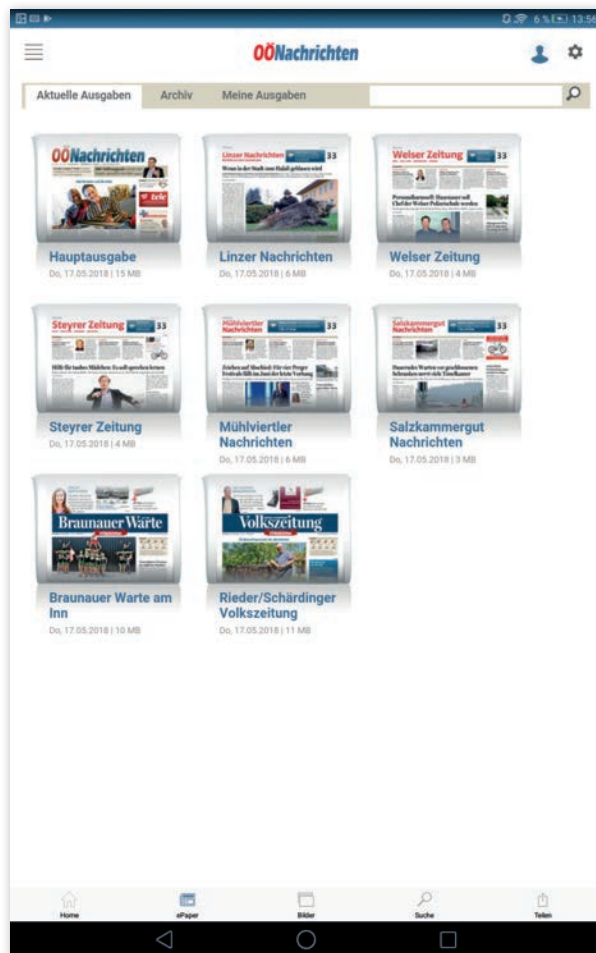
6 % 13:56

OÖNachrichten

Aktuelle Ausgaben | Archiv | Meine Ausgaben

OÖNachrichten

Hauptausgabe
Do, 17.05.2018 | 15 MB

Linzer Nachrichten
33
Wenn in der Stadt zum Halali geblasen wird

Linzer Nachrichten
Do, 17.05.2018 | 6 MB

Welser Zeitung
33

Welser Zeitung
Do, 17.05.2018 | 4 MB

Steyrer Zeitung
33

Steyrer Zeitung
Do, 17.05.2018 | 4 MB

Mühlviertler Nachrichten
33

Mühlviertler Nachrichten
Do, 17.05.2018 | 6 MB

Salzkammergut Nachrichten
33

Salzkammergut Nachrichten
Do, 17.05.2018 | 3 MB

Braunauer Warte

Braunauer Warte am Inn
Do, 17.05.2018 | 10 MB

Volkszeitung

Rieder/Schärdinger Volkszeitung
Do, 17.05.2018 | 11 MB

Home | ePaper | Bilder | Suche | Teilen